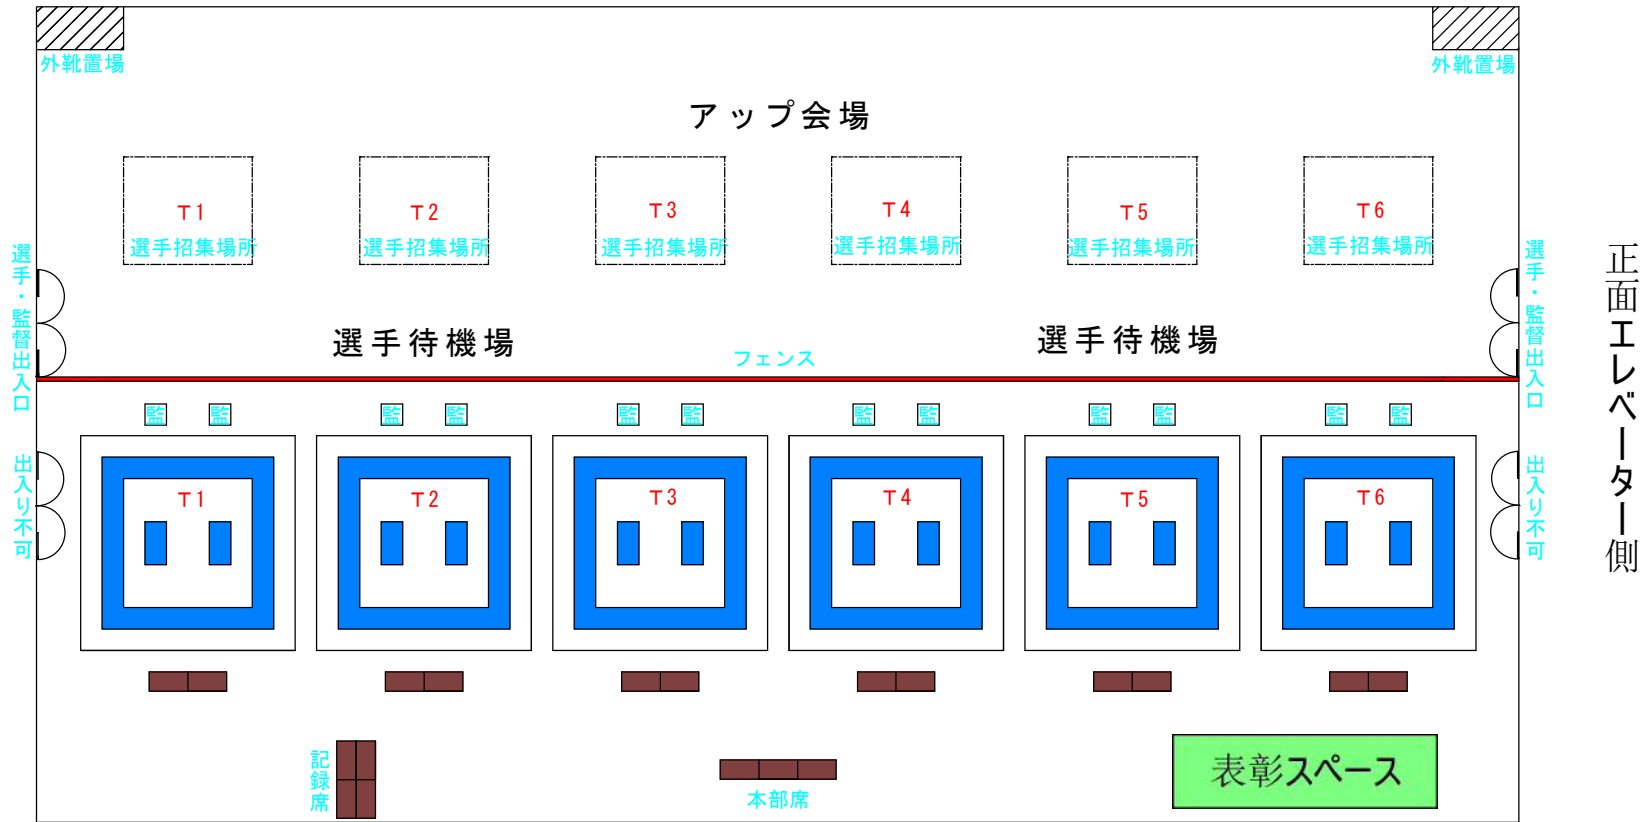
外靴置場

外靴置場

アップ会場

T1
選手招集場所

T2
選手招集場所

T3
選手招集場所

T4
選手招集場所

T5
選手招集場所

T6
選手招集場所

選手・監督出入口

選手・監督出入口

正面エレベーター側

選手待機場

選手待機場

フェンス

監 監 監 監 監 監 監 監 監 監 監 監

出入り不可

出入り不可

T1

T2

T3

T4

T5

T6

記録席

本部席

表彰スペース